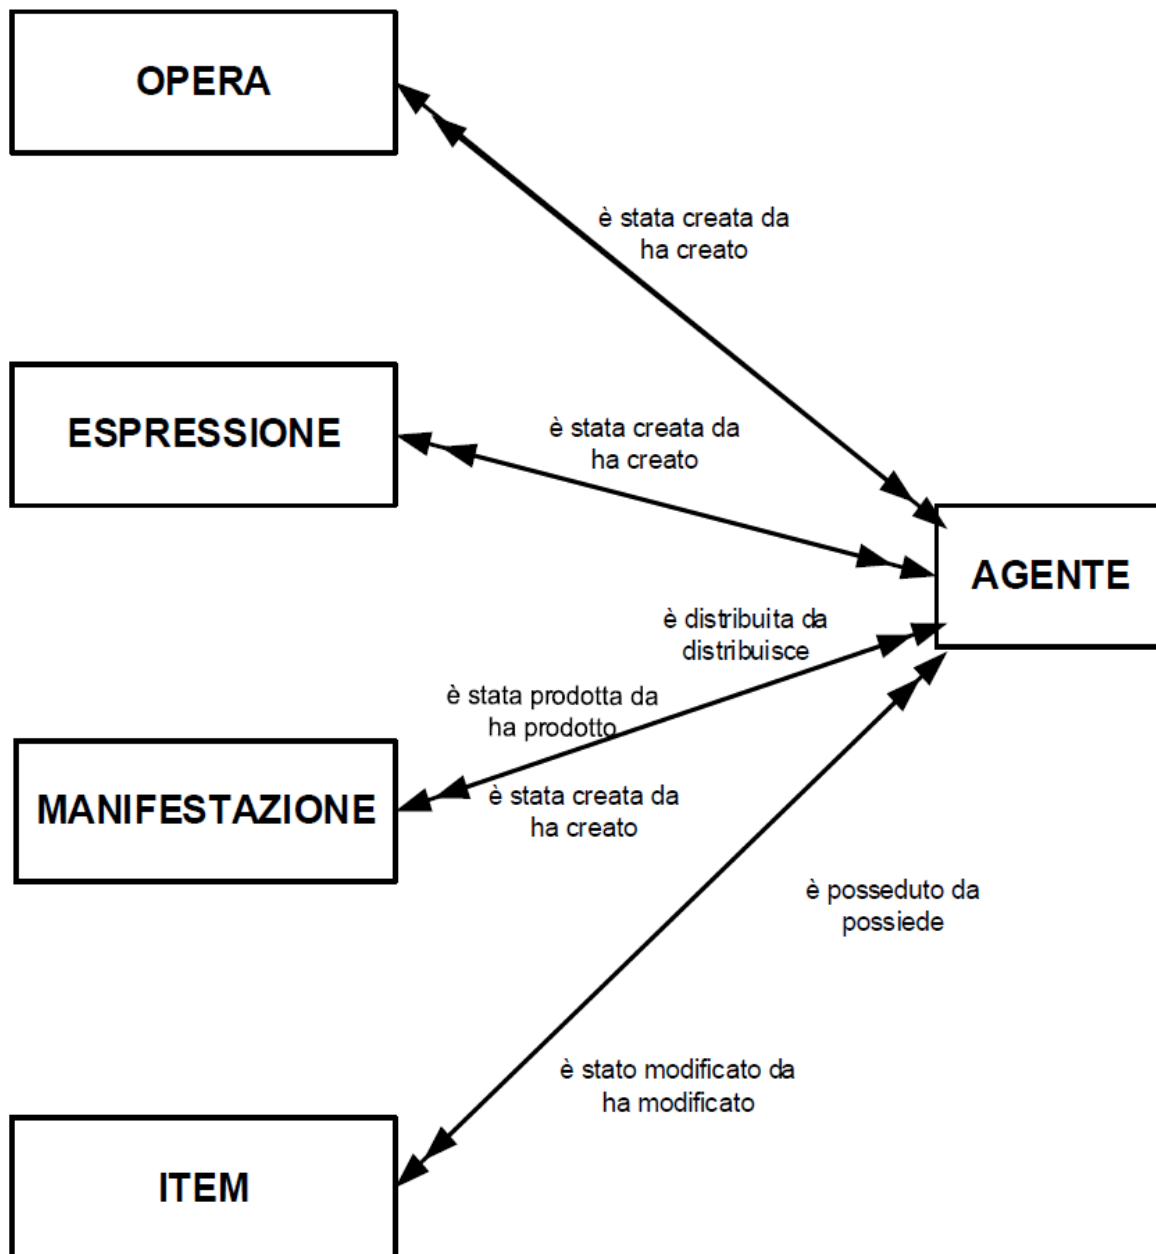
OPERA

è stata creata da
ha creato

ESPRESSIONE

è stata creata da
ha creato

AGENTE

è distribuita da
distribuisce

è stata prodotta da
ha prodotto

MANIFESTAZIONE

è stata creata da
ha creato

è posseduto da
possiede

è stato modificato da
ha modificato

ITEM